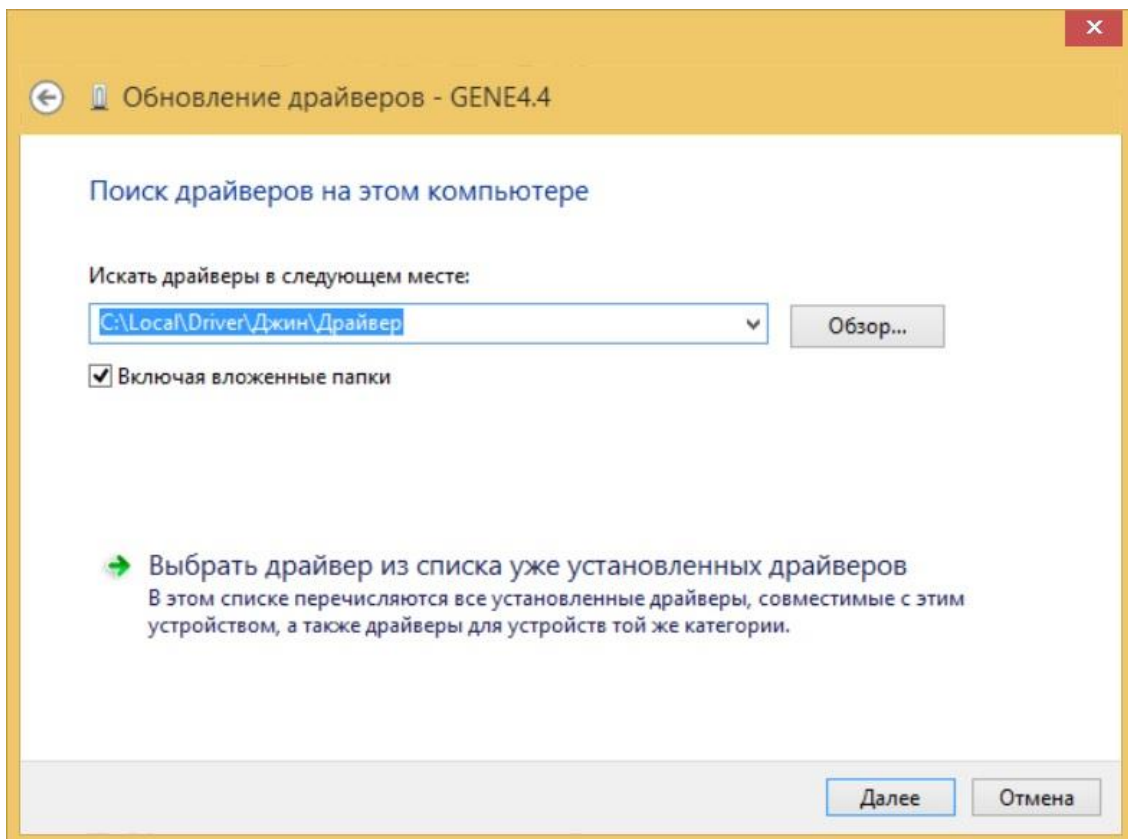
Обновление драйверов - GENE4.4

Поиск драйверов на этом компьютере

Искать драйверы в следующем месте:

C:\Local\Driver\Джин\Драйвер

Обзор...

Включая вложенные папки

Выбрать драйвер из списка уже установленных драйверов
В этом списке перечисляются все установленные драйверы, совместимые с этим устройством, а также драйверы для устройств той же категории.

Далее

Отмена